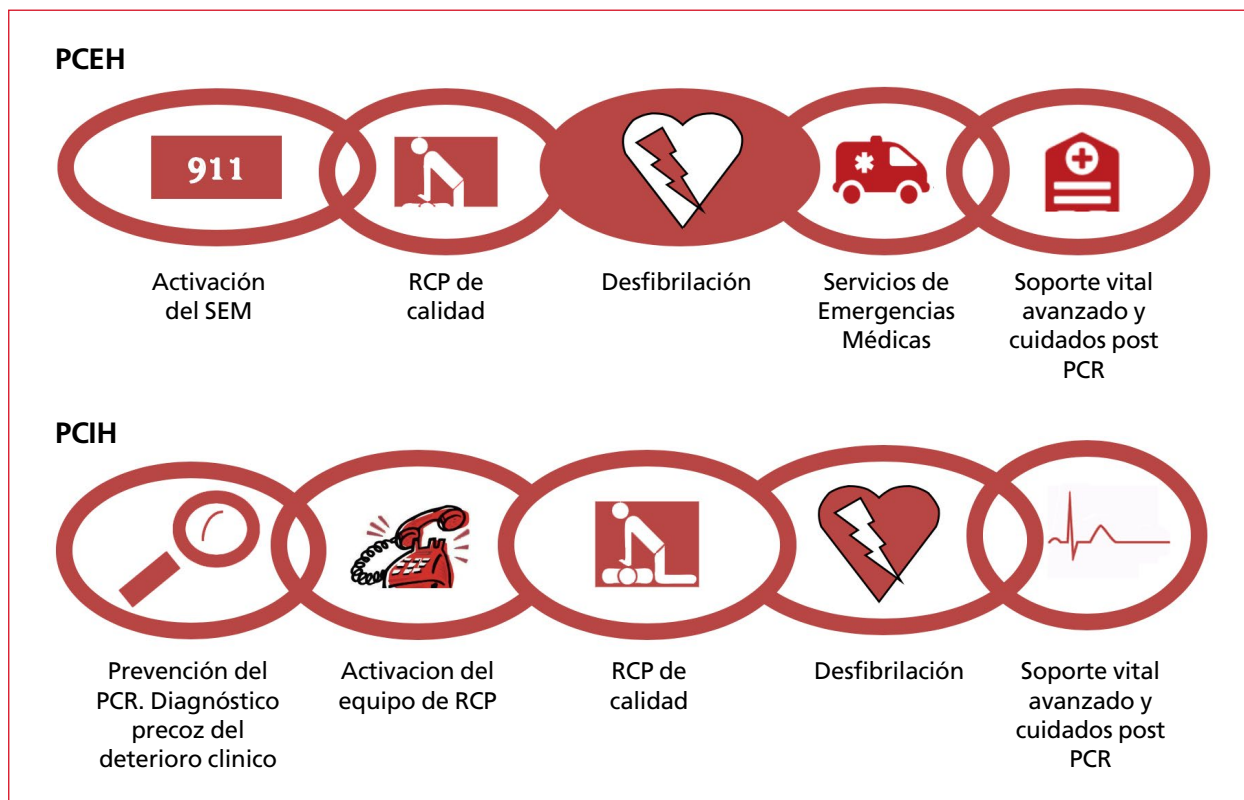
PCEH

911

Activación del SEM

RCP de calidad

Desfibrilación

Servicios de Emergencias Médicas

Soporte vital avanzado y cuidados post PCR

PCIH

Prevención del PCR. Diagnóstico precoz del deterioro clinico

Activacion del equipo de RCP

RCP de calidad

Desfibrilación

Soporte vital avanzado y cuidados post PCR